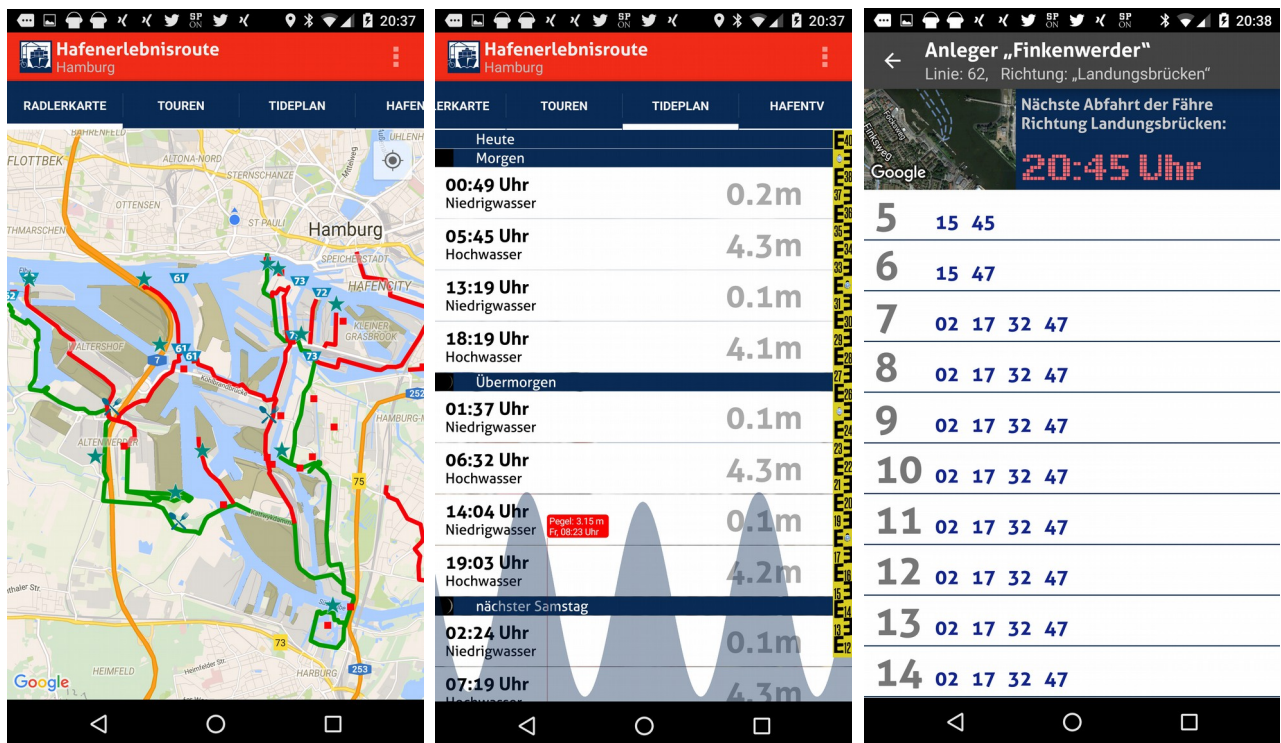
20:37

Hafenerlebnisroute
Hamburg

RADLERKARTE | TOUREN | TIDEPLAN | HAFEN

BAHRENFELD
FLOTTBEK
ALTONA-NORD
STERNSCHANZE
OTTENSEN
ST PAULI
Hamburg
HMARSCHEN
SPEICHERSTADT
61
73
72
HAFENCITY
KLEINER GRASBROOK
WALTERSHOF
61
7
ALTENWERDER
HAMBURG-W
252
75
73
253
HEIMFELD
HARBURG
Google

20:37

Hafenerlebnisroute
Hamburg

ERKARTE | TOUREN | TIDEPLAN | HAFENTV

Heute
Morgen
00:49 Uhr
Niedrigwasser
0.2m
05:45 Uhr
Hochwasser
4.3m
13:19 Uhr
Niedrigwasser
0.1m
18:19 Uhr
Hochwasser
4.1m
Übermorgen
01:37 Uhr
Niedrigwasser
0.1m
06:32 Uhr
Hochwasser
4.3m
14:04 Uhr
Niedrigwasser
Pegel: 3.15 m
Fr, 08:23 Uhr
0.1m
19:03 Uhr
Hochwasser
4.2m
nächster Samstag
02:24 Uhr
Niedrigwasser
0.1m
07:19 Uhr
Hochwasser
4.3m

20:38

Anleger „Finkenwerder"
Linie: 62, Richtung: „Landungsbrücken"
Google
Nächste Abfahrt der Fähre Richtung Landungsbrücken:
20:45 Uhr

5 15 45
6 15 47
7 02 17 32 47
8 02 17 32 47
9 02 17 32 47
10 02 17 32 47
11 02 17 32 47
12 02 17 32 47
13 02 17 32 47
14 02 17 32 47